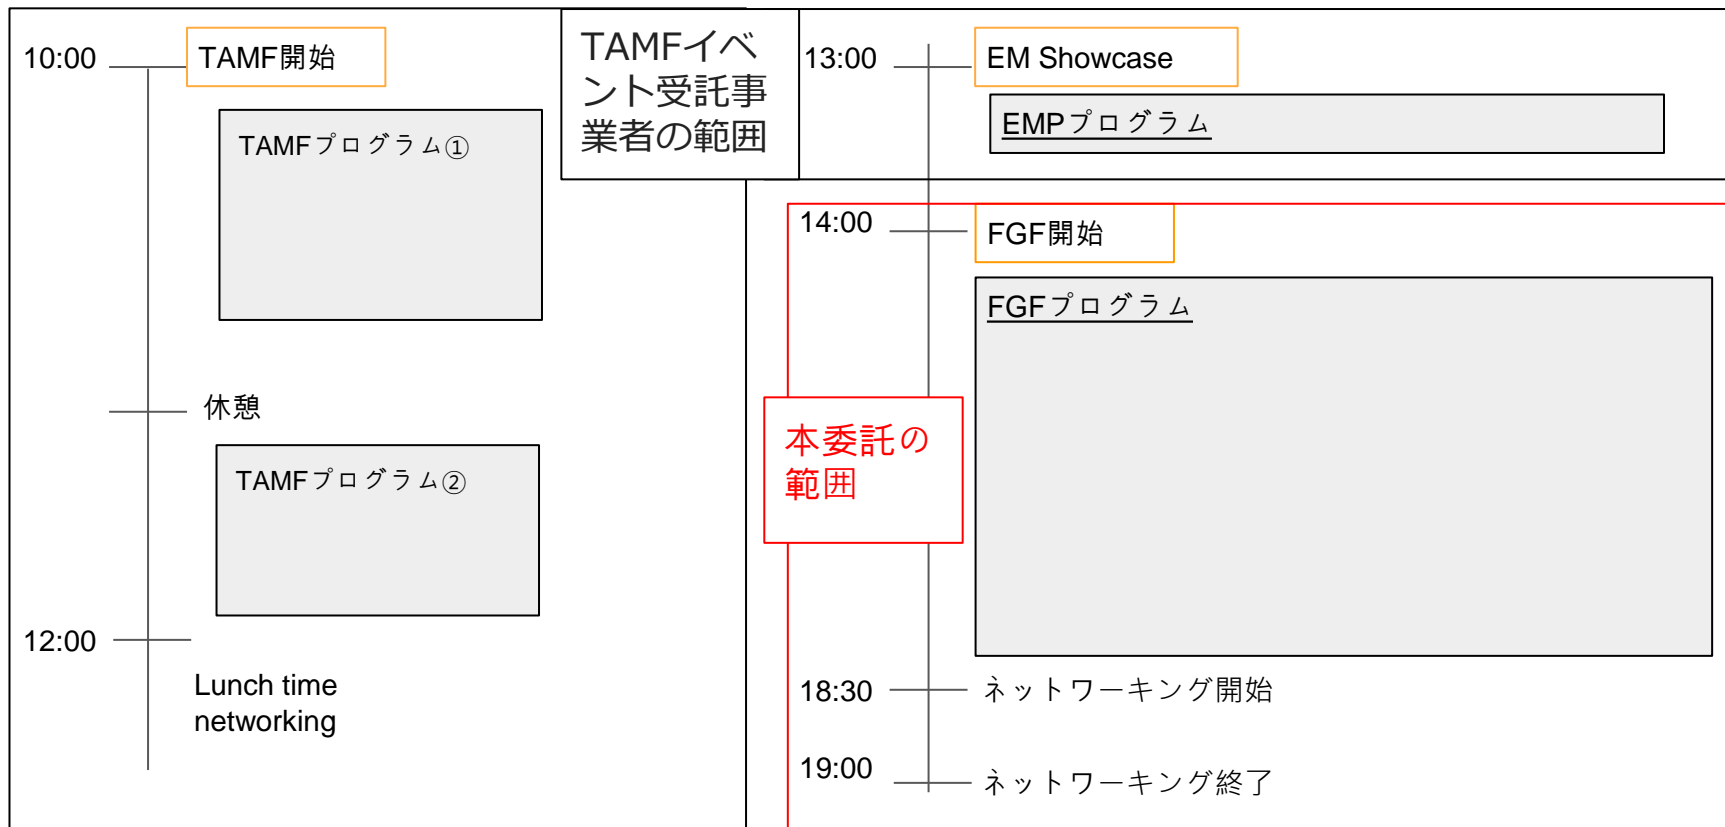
10:00
TAMF開始

TAMFプログラム①

休憩

TAMFプログラム②

12:00
Lunch time networking

TAMFイベント受託事業者の範囲

13:00
EM Showcase

EMPプログラム

14:00
FGF開始

FGFプログラム

本委託の範囲

18:30
ネットワーキング開始

19:00
ネットワーキング終了